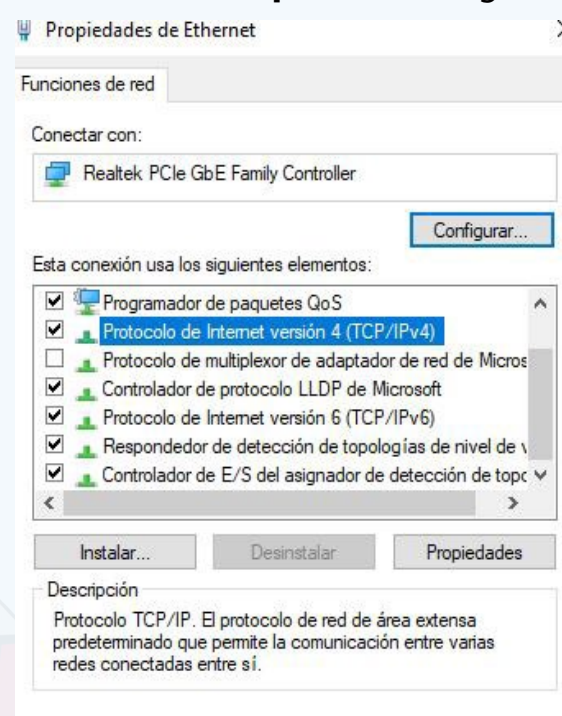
Propiedades de Ethernet

Funciones de red

Conectar con:

Realtek PCIe GbE Family Controller

Configurar...

Esta conexión usa los siguientes elementos:

☑ Programador de paquetes QoS
☑ Protocolo de Internet versión 4 (TCP/IPv4)
☐ Protocolo de multiplexor de adaptador de red de Micros
☑ Controlador de protocolo LLDP de Microsoft
☑ Protocolo de Internet versión 6 (TCP/IPv6)
☑ Respondedor de detección de topologías de nivel de v
☑ Controlador de E/S del asignador de detección de topo

Instalar...

Desinstalar

Propiedades

Descripción

Protocolo TCP/IP. El protocolo de red de área extensa predeterminado que permite la comunicación entre varias redes conectadas entre sí.